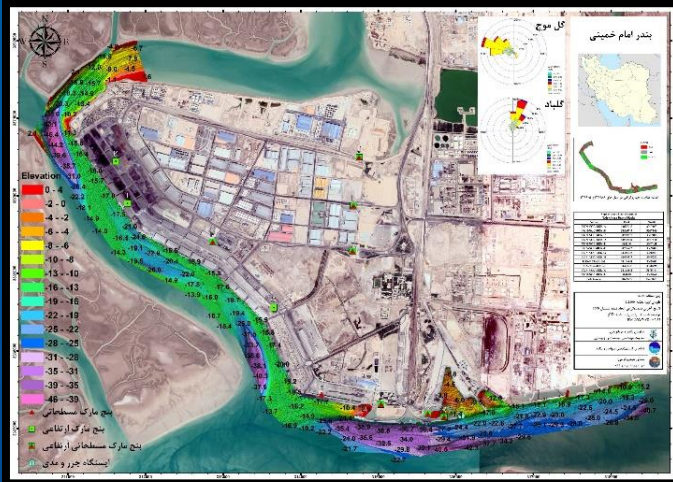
بندر امام خمینی

گل موج

گلباد

Elevation
0 - 4
-2 - 0
-4 - -2
-6 - -4
-8 - -6
-10 - -8
-13 - -10
-16 - -13
-19 - -16
-22 - -19
-25 - -22
-28 - -25
-31 - -28
-35 - -31
-39 - -35
-46 - -39

بنچ مارک مسطحاتی
بنچ مارک ارتفاعی
بنچ مارک مسطحاتی ارتفاعی
ایستگاه جزر و مدی

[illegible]